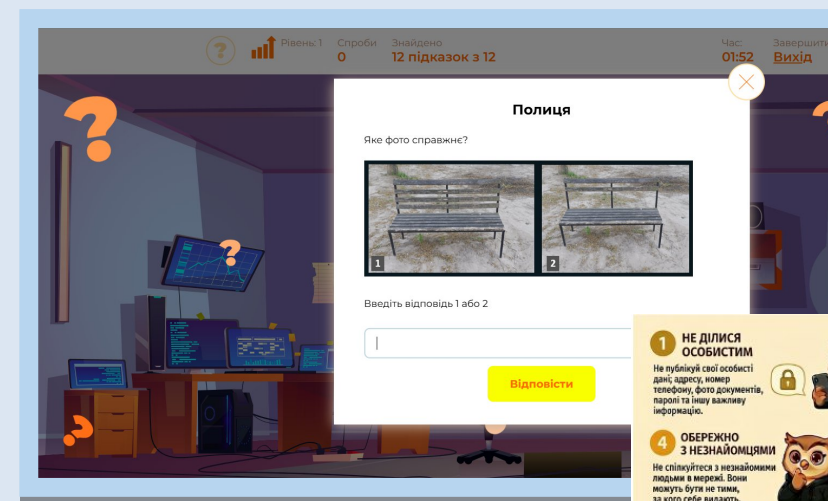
Рівень 1 Спроби 0 Знайдено 12 підказок з 12 Час: 01:52 Завершити Вихід

Полиця

Яке фото справжнє?

1 2

Введіть відповідь 1 або 2

Відповісти

1 НЕ ДІЛИСЯ ОСОБИСТИМ
Не публікуй свої особисті дані: адресу, номер телефону, фото документів, паролі та іншу важливу інформацію.

4 ОБЕРЕЖНО З НЕЗНАЙОМЦЯМИ
Не спілкуйтеся з незнайомими людьми в мережі. Вони можуть бути не тими, за кого себе видають.